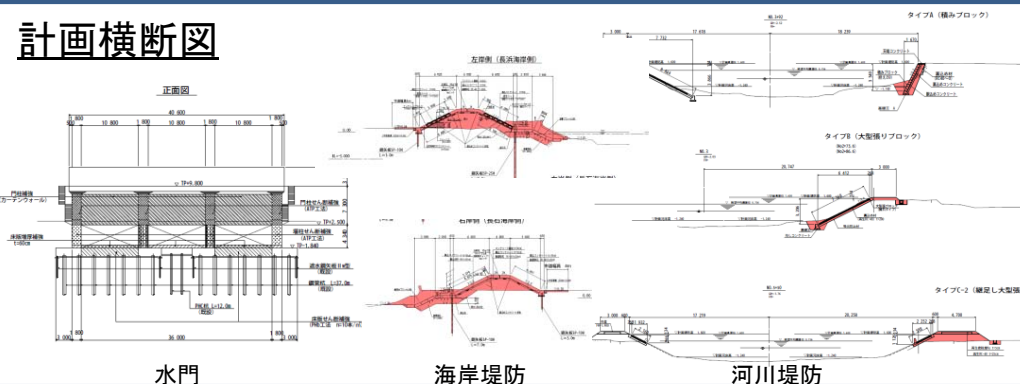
計画横断図

正面図

40 600

800 10 800 1 800 10 800 1 800 10 800 800

TP+9.800

門柱補強 (カーテンウォール)

門柱せん断補強 (ATP工法)

TP+2.500

堰柱せん断補強 (ATP工法)

TP+1.840

床版増厚補強

止水鋼矢板Ⅱ型

PHC杭 L=12.0m

床版せん断補強

36 000

左岸側（長浜海岸側）

右岸側（長石海岸側）

タイプA（積みブロック）

タイプB（大型張りブロック）

タイプC-2（継足し大型張

水門

海岸堤防

河川堤防